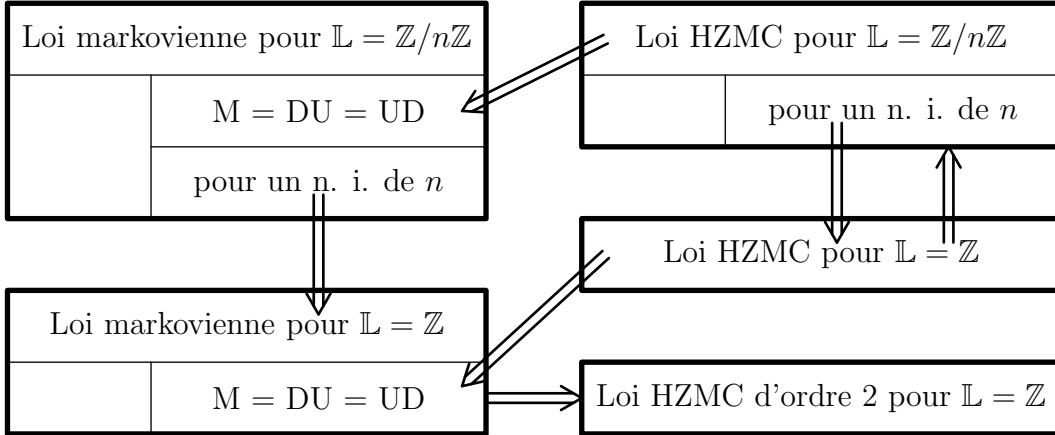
Loi markovienne pour $\mathbb{L} = \mathbb{Z}/n\mathbb{Z}$

M = DU = UD

pour un n. i. de $n$

Loi HZMC pour $\mathbb{L} = \mathbb{Z}/n\mathbb{Z}$

pour un n. i. de $n$

Loi HZMC pour $\mathbb{L} = \mathbb{Z}$

Loi markovienne pour $\mathbb{L} = \mathbb{Z}$

M = DU = UD

Loi HZMC d'ordre 2 pour $\mathbb{L} = \mathbb{Z}$